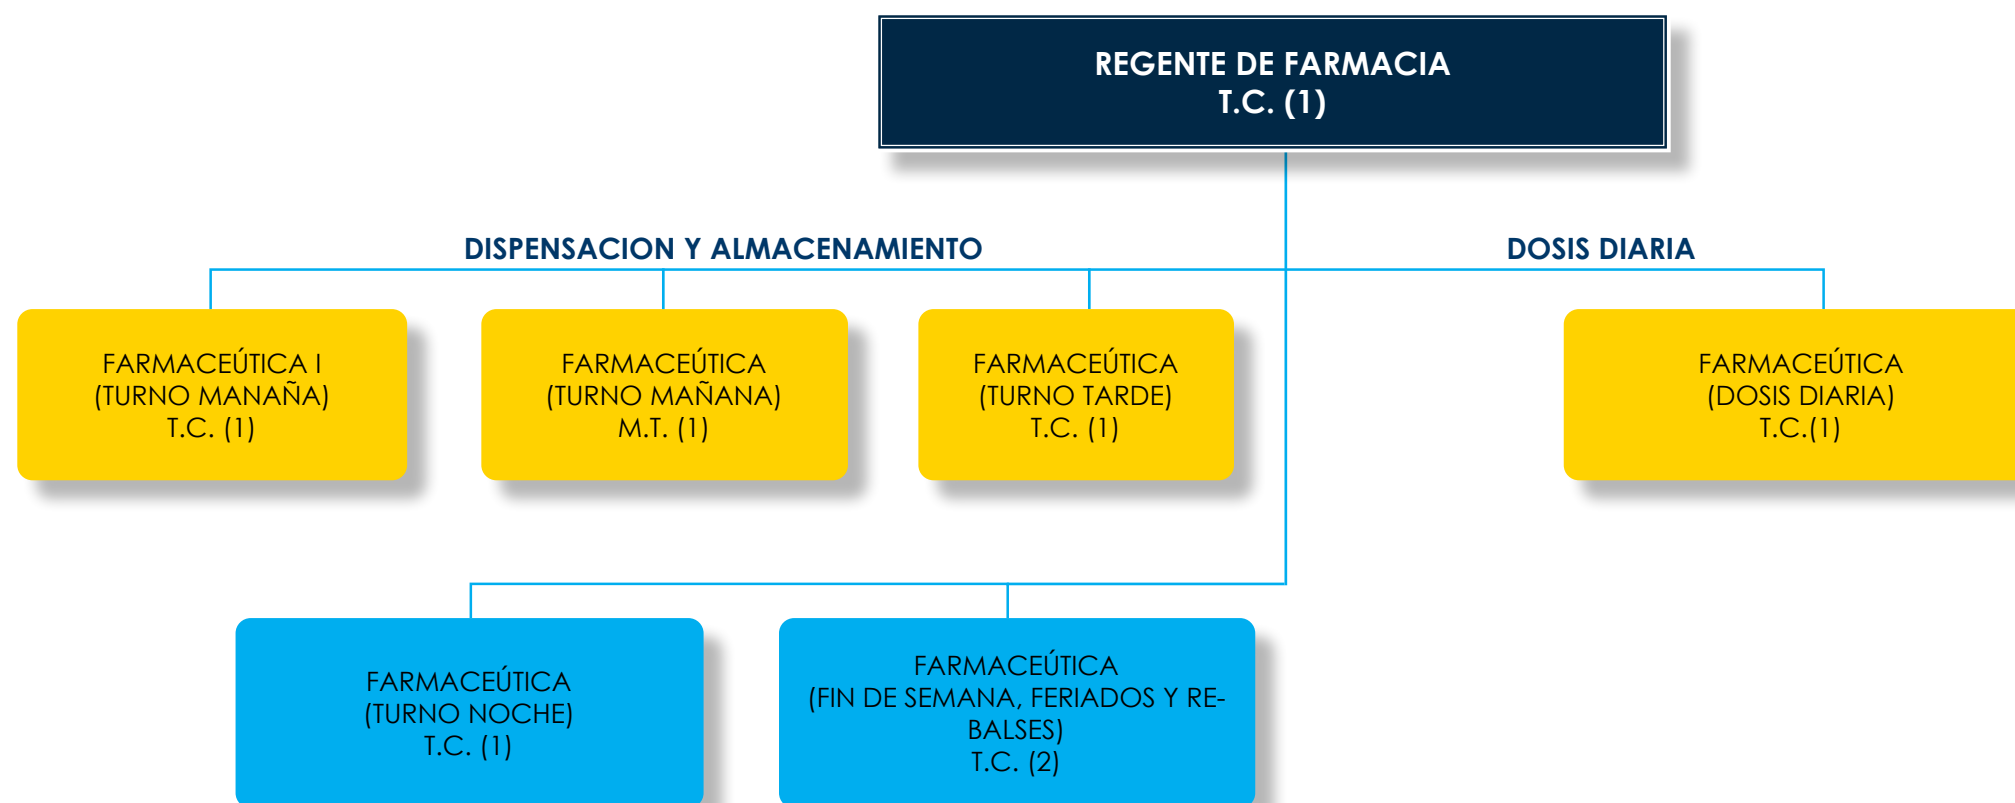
REGENTE DE FARMACIA
T.C. (1)

DISPENSACION Y ALMACENAMIENTO

DOSIS DIARIA

FARMACEÚTICA I
(TURNO MANAÑA)
T.C. (1)

FARMACEÚTICA
(TURNO MAÑANA)
M.T. (1)

FARMACEÚTICA
(TURNO TARDE)
T.C. (1)

FARMACEÚTICA
(DOSIS DIARIA)
T.C.(1)

FARMACEÚTICA
(TURNO NOCHE)
T.C. (1)

FARMACEÚTICA
(FIN DE SEMANA, FERIADOS Y RE-BALSES)
T.C. (2)